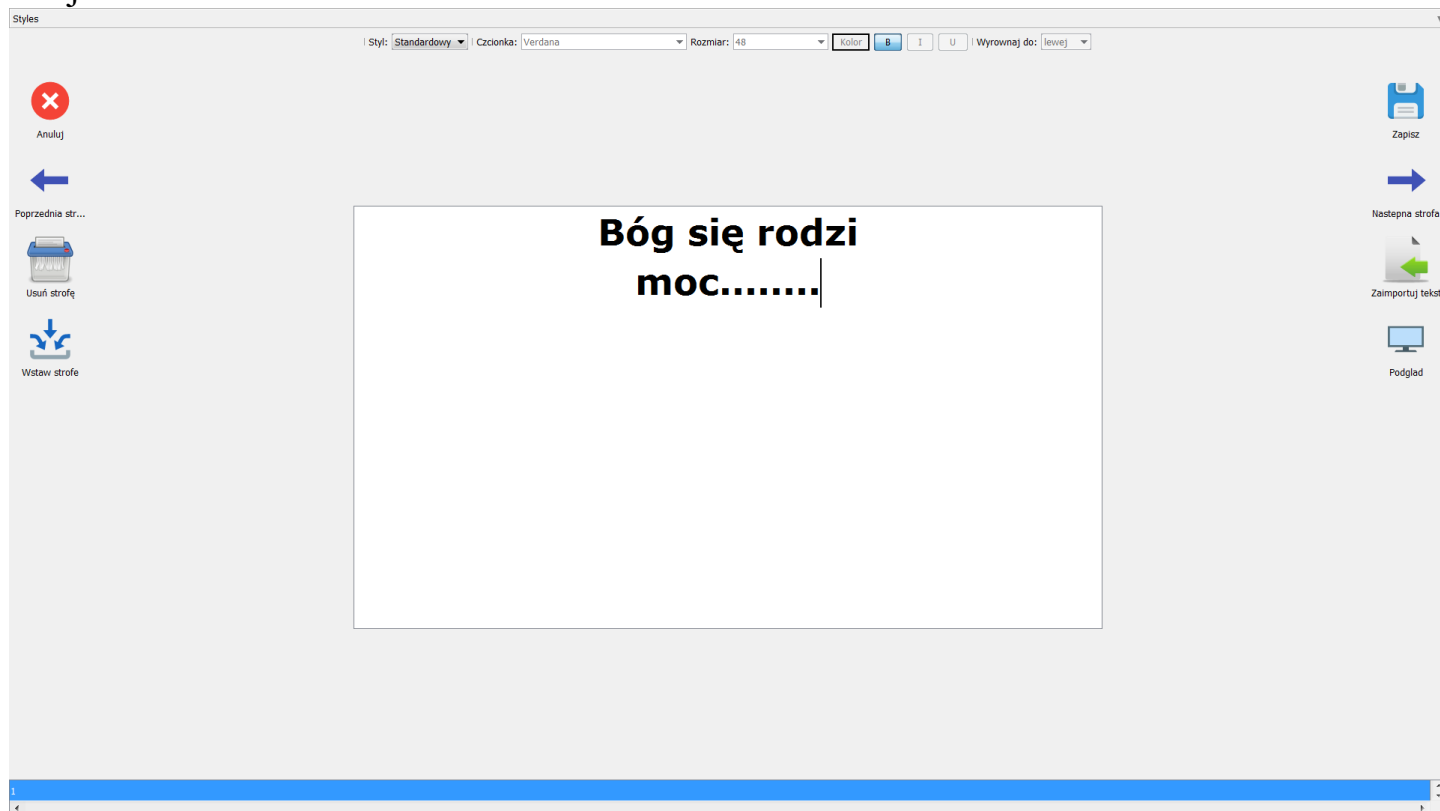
Styles

Styl: Standardowy Czcionka: Verdana Rozmiar: 48 Kolor B I U Wyrownaj do: lewej

Anuluj

Poprzednia str...

Usuń strofę

Wstaw strofe

Bóg się rodzi
moc........

Zapisz

Nastepna strofa

Zaimportuj tekst

Podglad

1